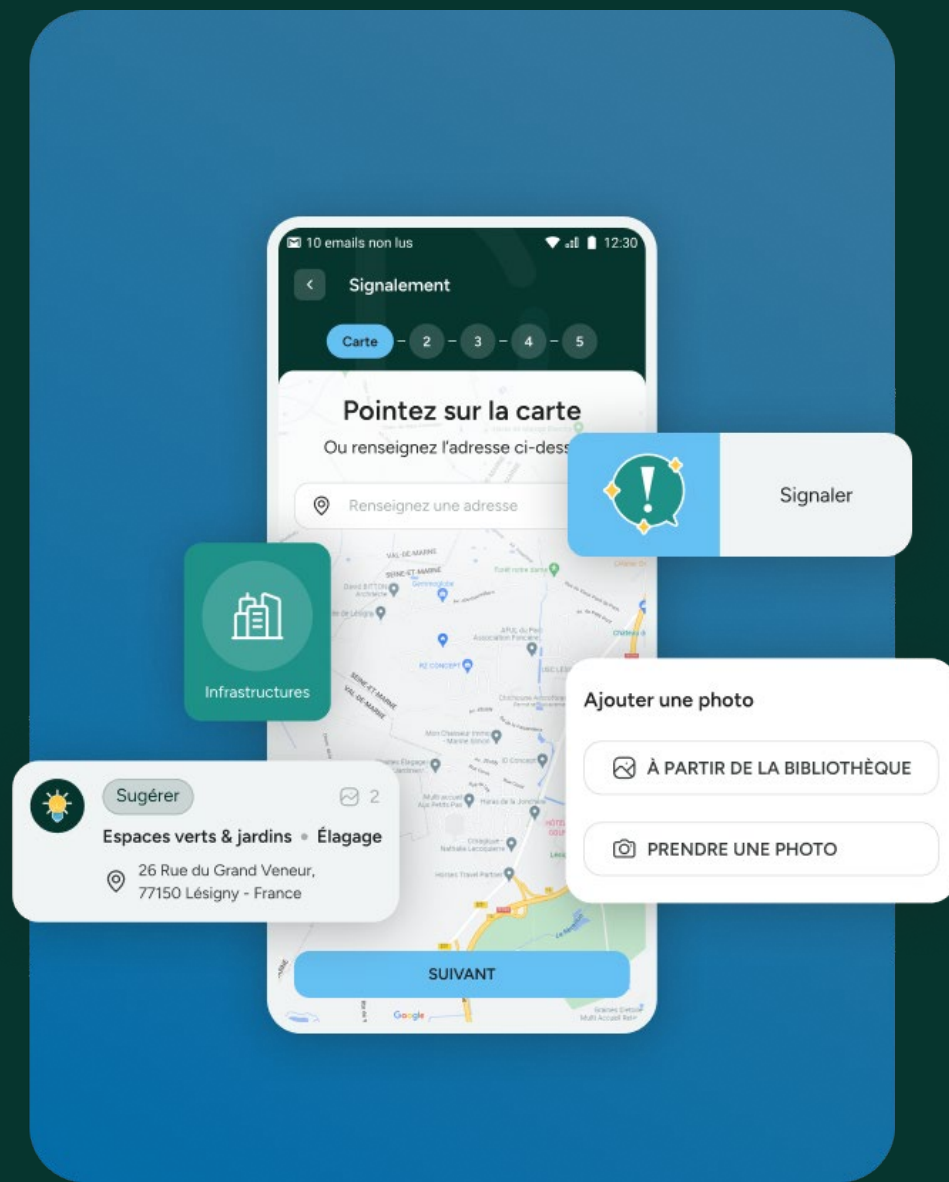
10 emails non lus
12:30

Signalement

Carte – 2 – 3 – 4 – 5

Pointez sur la carte

Ou renseignez l'adresse ci-dess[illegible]

Renseignez une adresse

Signaler

Infrastructures

Ajouter une photo

À PARTIR DE LA BIBLIOTHÈQUE

PRENDRE UNE PHOTO

Sugérer

2

Espaces verts & jardins • Élagage

26 Rue du Grand Veneur, 77150 Lésigny - France

SUIVANT

Google